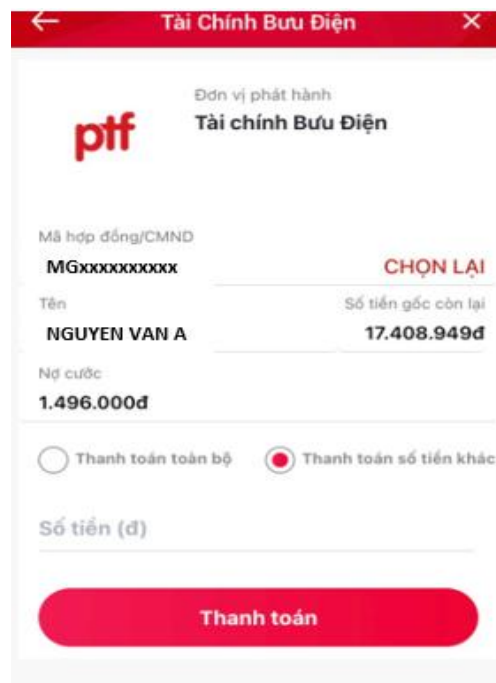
← Tài Chính Bưu Điện ✕

ptf

Đơn vị phát hành
Tài chính Bưu Điện

Mã hợp đồng/CMND
MGxxxxxxxxxx
CHỌN LẠI

Tên
NGUYEN VAN A

Số tiền gốc còn lại
17.408.949đ

Nợ cước
1.496.000đ

Thanh toán toàn bộ
Thanh toán số tiền khác

Số tiền (đ)

Thanh toán